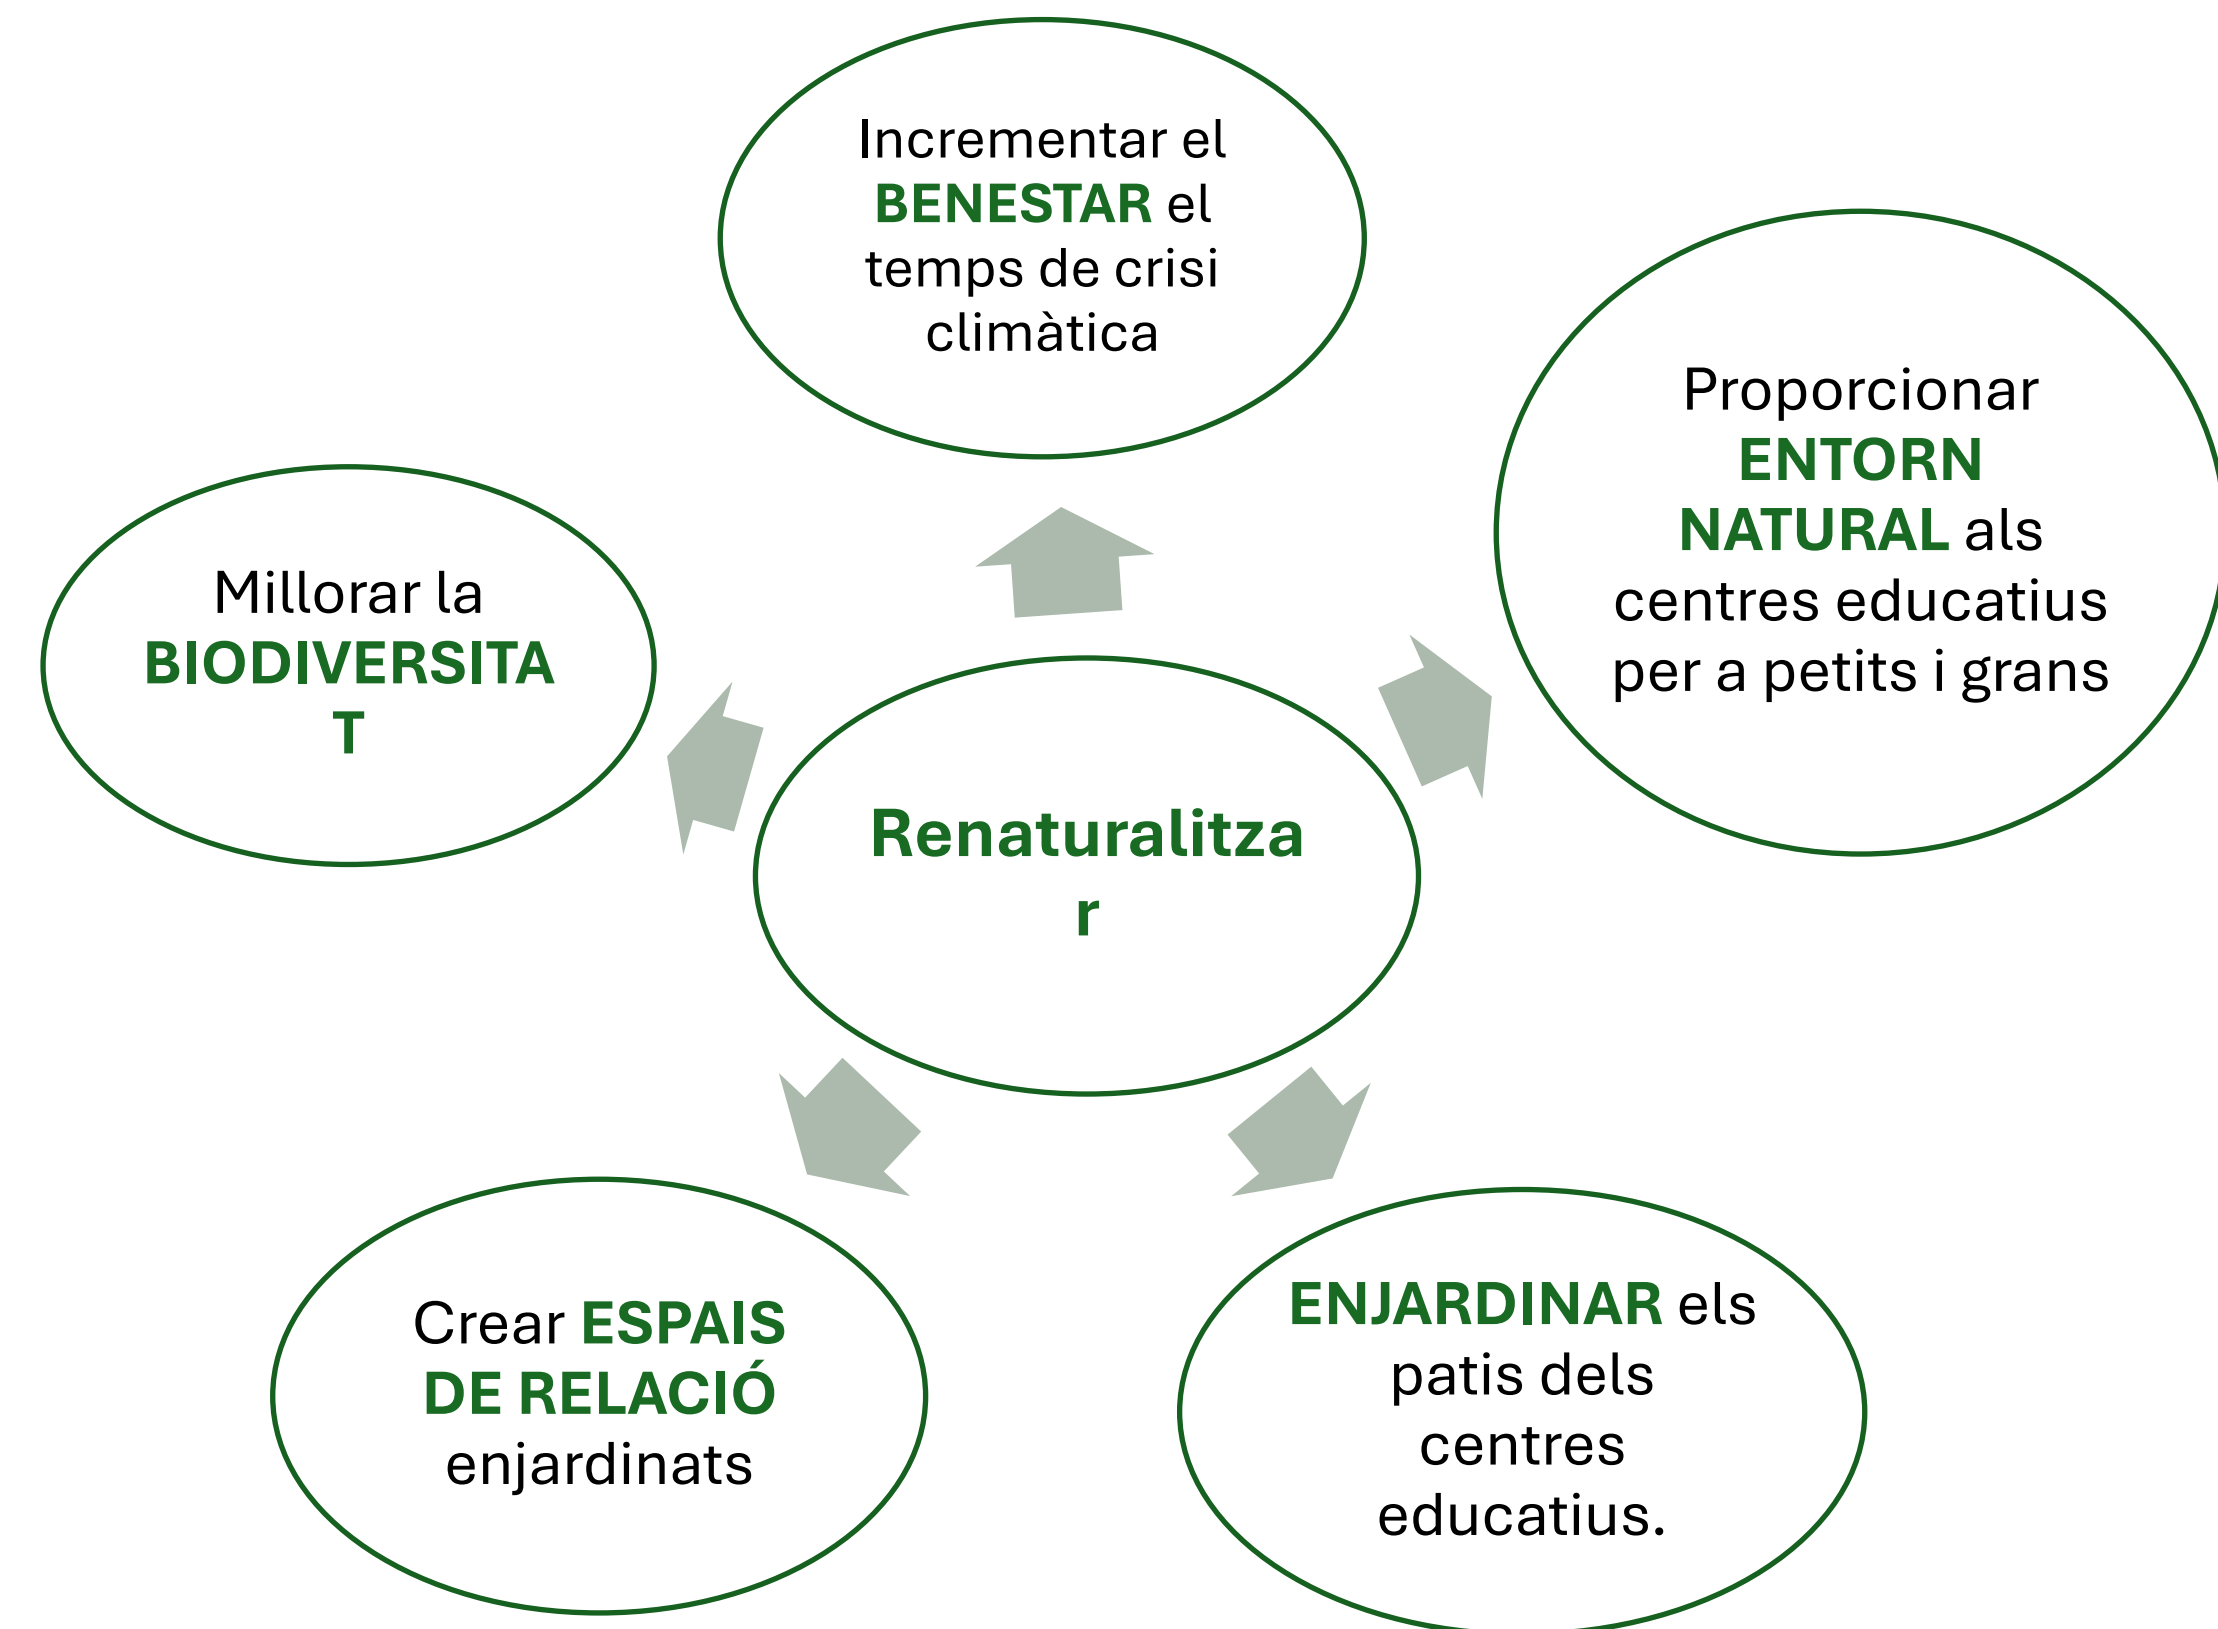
Incrementar el BENESTAR el temps de crisi climàtica

Millorar la BIODIVERSITA T

Proporcionar ENTORN NATURAL als centres educatius per a petits i grans

Renaturalitza r

Crear ESPAIS DE RELACIÓ enjardinats

ENJARDINAR els patis dels centres educatius.